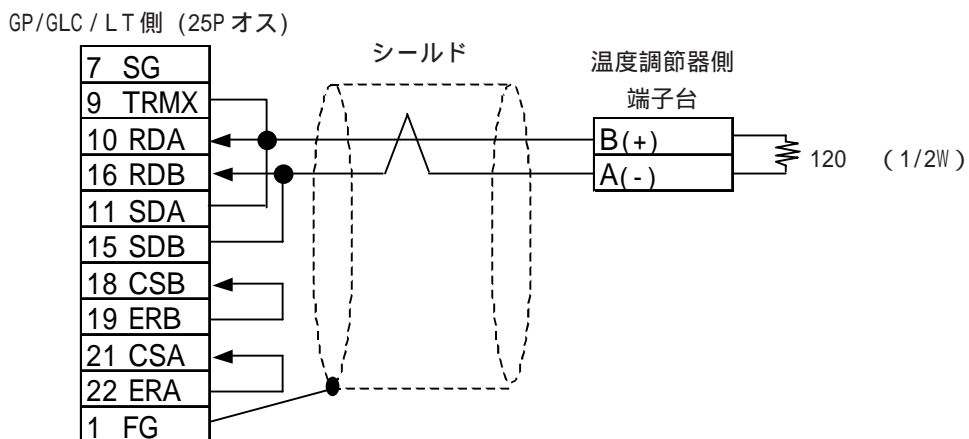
GP/GLC / LT側 (25P オス)

| 7 SG |
|---|
| 9 TRMX |
| 10 RDA |
| 16 RDB |
| 11 SDA |
| 15 SDB |
| 18 CSB |
| 19 ERB |
| 21 CSA |
| 22 ERA |
| 1 FG |

シールド

温度調節器側
端子台

| B(+) |
|---|
| A(-) |

120 (1/2W)